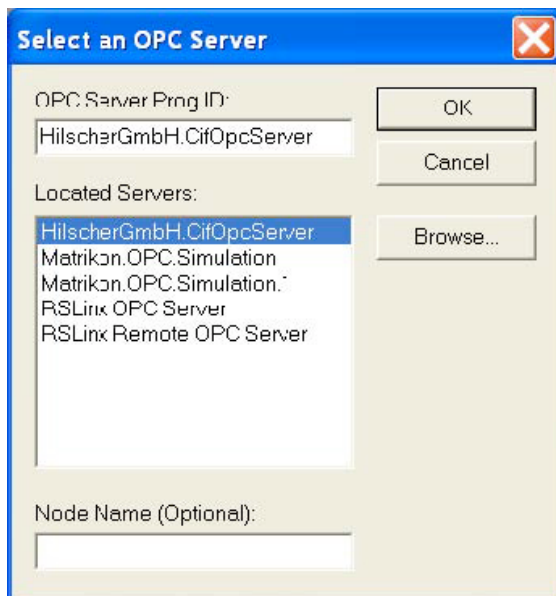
Select an OPC Server

OPC Server Prog ID:

HilscherGmbH.CifOpcServer

OK

Cancel

Located Servers:

HilscherGmbH.CifOpcServer
Matrikon.OPC.Simulation
Matrikon.OPC.Simulation.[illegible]
RSLinx OPC Server
RSLinx Remote OPC Server

Browse...

Node Name (Optional):